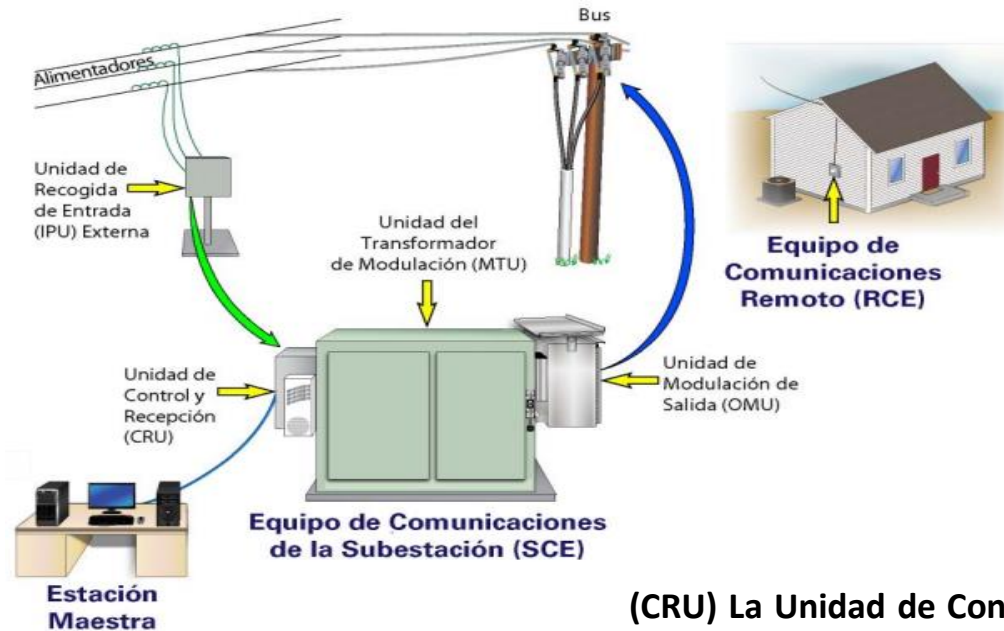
Bus

Alimentadores

Unidad de Recogida de Entrada (IPU) Externa

Unidad del Transformador de Modulación (MTU)

Equipo de Comunicaciones Remoto (RCE)

Unidad de Control y Recepción (CRU)

Unidad de Modulación de Salida (OMU)

Equipo de Comunicaciones de la Subestación (SCE)

Estación Maestra

(CRU) La Unidad de Con